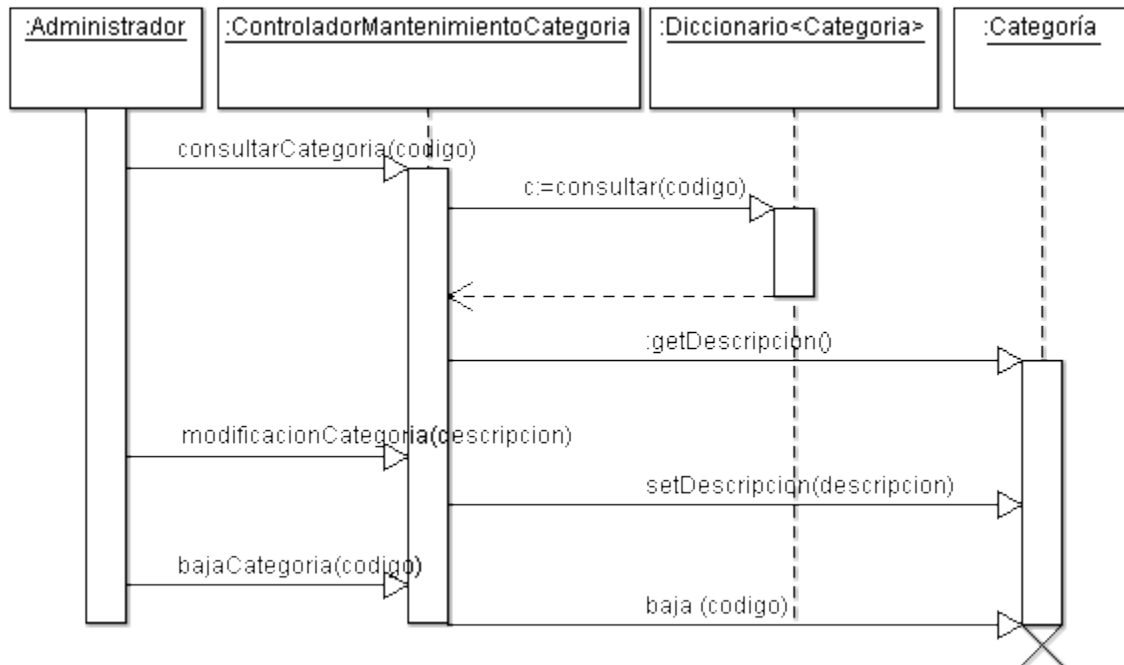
:Administrador

:ControladorMantenimientoCategoria

:Diccionario<Categoria>

:Categoría

consultarCategoria(codigo)

c:=consultar(codigo)

:getDescripcion()

modificacionCategoria(descripcion)

setDescripcion(descripcion)

bajaCategoria(codigo)

baja (codigo)